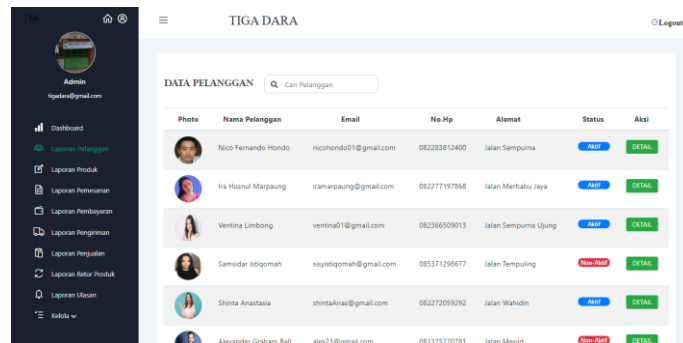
TGA

Admin
tigadara@gmail.com

Dashboard
Laporan Pelanggan
Laporan Produk
Laporan Pemesanan
Laporan Pembayaran
Laporan Pengiriman
Laporan Penjualan
Laporan Retur Produk
Laporan Ulasan
Kelola

TIGA DARA

Logout

DATA PELANGGAN

Cari Pelanggan

| Photo | Nama Pelanggan | Email | No.Hp | Alamat | Status | Aksi |
|---|---|---|---|---|---|---|
| | Nico Fernando Hondo | nicohondo01@gmail.com | 082283812400 | Jalan Sempurna | Aktif | DETAIL |
| | Ira Husnul Marpaung | iramarpaung@gmail.com | 082277197868 | Jalan Merbabu Jaya | Aktif | DETAIL |
| | Ventina Limbong | ventina01@gmail.com | 082366509013 | Jalan Sempurna Ujung | Aktif | DETAIL |
| | Samsidar Istiqomah | sisyistiqomah@gmail.com | 085371298677 | Jalan Tempuling | Non-Aktif | DETAIL |
| | Shinta Anastasia | shintaAnas@gmail.com | 082272059292 | Jalan Wahidin | Aktif | DETAIL |
| | Alexander Graham Bell | alex23@gmail.com | 081375270781 | Jalan Mesjid | Non-Aktif | DETAIL |